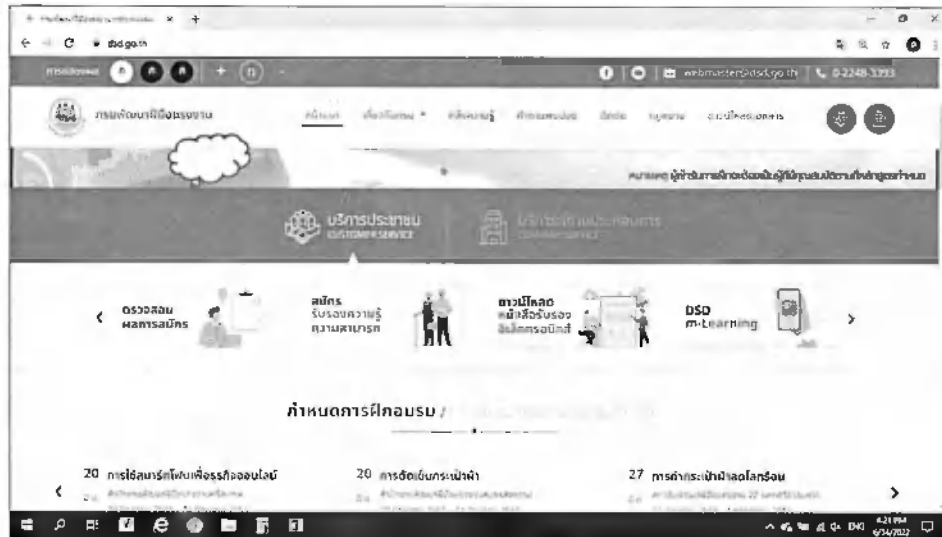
dsd.go.th

webmaster@dsd.go.th | 0-2248-3393

กรมพัฒนาฝีมือแรงงาน

หน้าแรก | เกี่ยวกับกรม | คลังความรู้ | ศักยภาพแรงงาน | ติดต่อ | ร้องเรียน | ประกาศจัดซื้อจัดจ้าง

ความผิด ผู้ทำงานที่ต้องมีผู้มีคุณสมบัติตามที่กฎหมายกำหนด

บริการประชาชน
CUSTOMER SERVICE

บริการสถานประกอบการ
COMPANY SERVICE

ตรวจสอบผลการสมัคร

สมัครรับรองความรู้ความสามารถ

ดาวน์โหลดหนังสือรับรองฝึกอบรมอิเล็กทรอนิกส์

DSD m-Learning

กำหนดการฝึกอบรม

20 การใช้สมาร์ทโฟนเพื่อธุรกิจออนไลน์

20 การตัดเย็บกระเป๋าผ้า

27 การทำกระเป๋าผ้าลดโลกร้อน

ENG 4:21 PM 6/14/2022